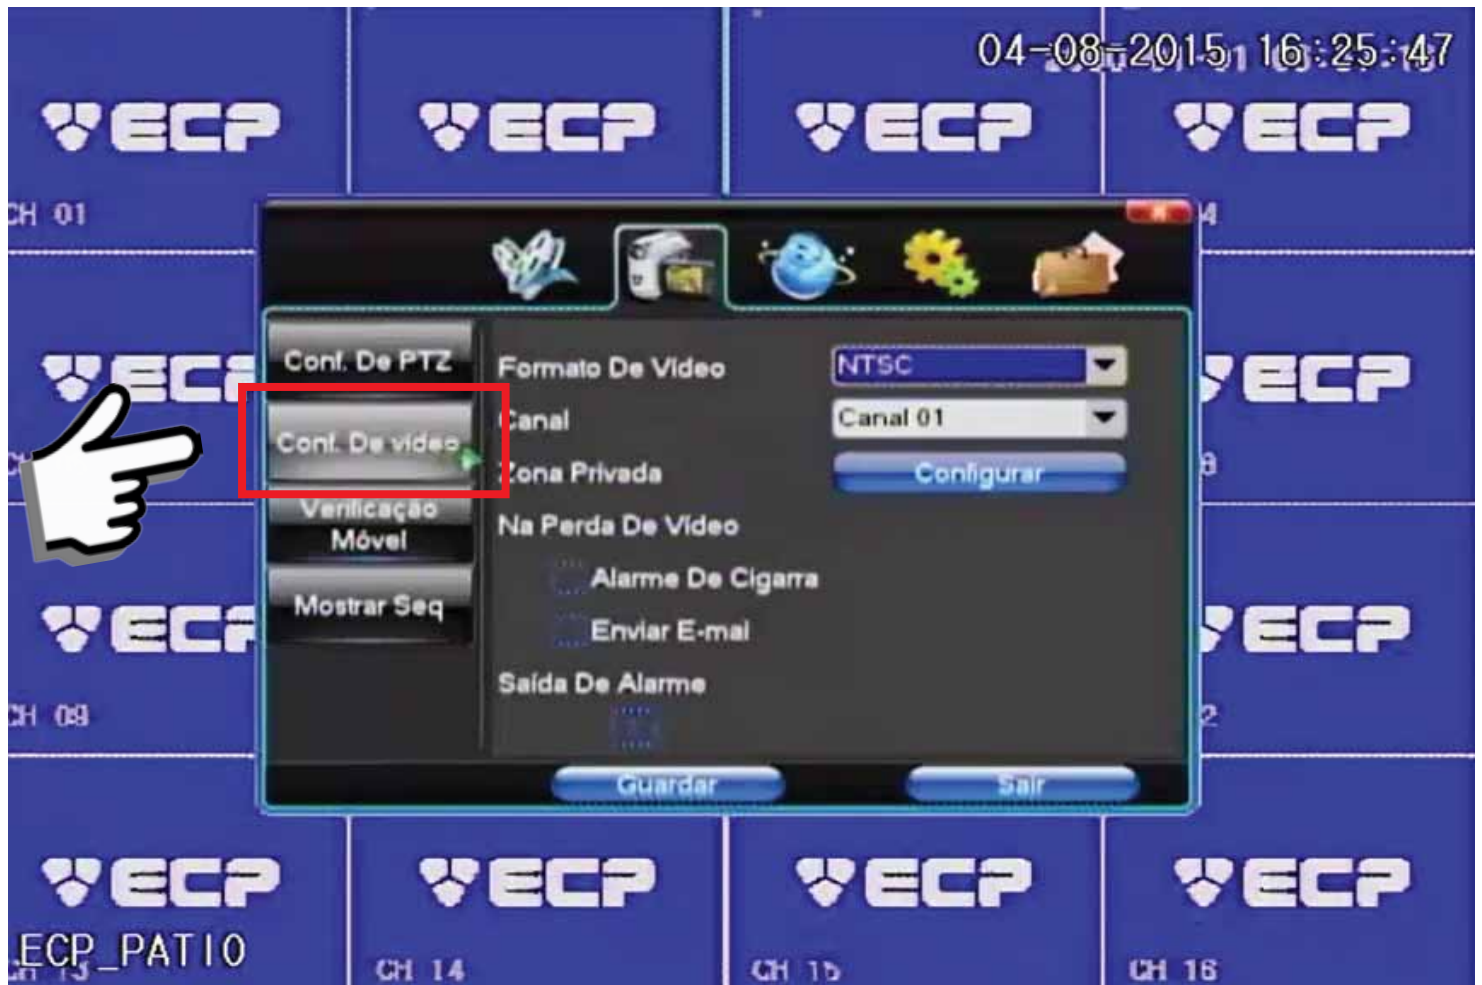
04-08-2015 16:25:47

ECP ECP ECP ECP

CH 01

Conf. De PTZ
Conf. De video
Verificação Móvel
Mostrar Seq

Formato De Video
NTSC
Canal
Canal 01
Zona Privada
Configurar
Na Perda De Video
Alarme De Cigarra
Enviar E-mail
Saída De Alarme

Guardar
Sair

ECP ECP ECP ECP

CH 09

ECP ECP ECP ECP

ECP_PATIO
CH 14
CH 15
CH 16